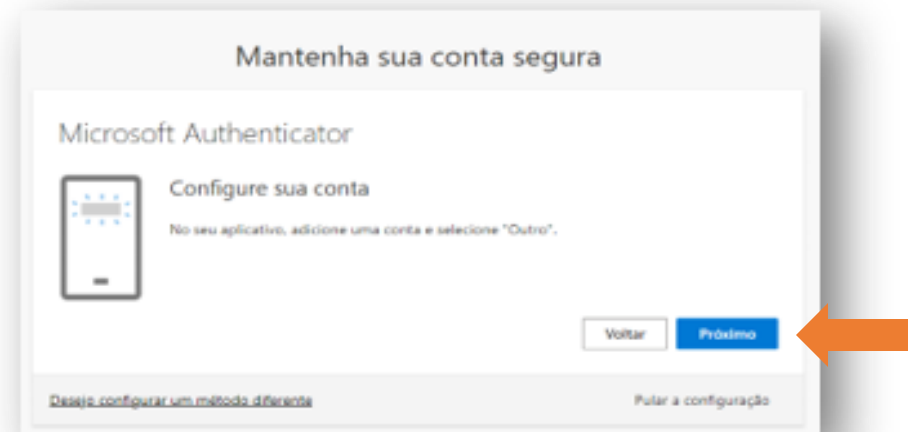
Mantenha sua conta segura

Microsoft Authenticator

Configure sua conta

No seu aplicativo, adicione uma conta e selecione "Outro".

Voltar

Próximo

Desejo configurar um método diferente

Pular a configuração